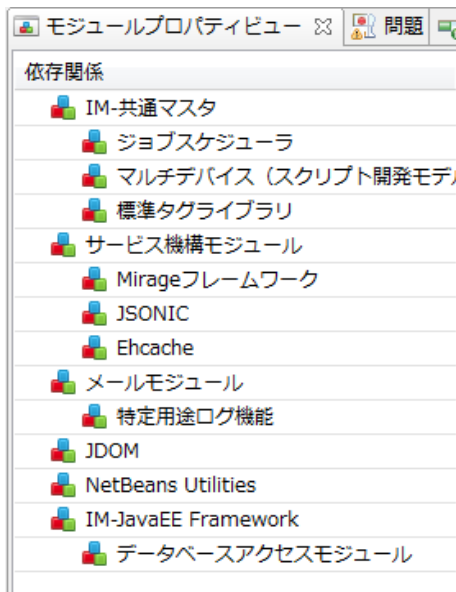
モジュールプロパティビュー ☒ 問題

依存関係

IM-共通マスタ

ジョブスケジューラ

マルチデバイス（スクリプト開発モデル

標準タグライブラリ

サービス機構モジュール

Mirageフレームワーク

JSONIC

Ehcache

メールモジュール

特定用途ログ機能

JDOM

NetBeans Utilities

IM-JavaEE Framework

データベースアクセスモジュール